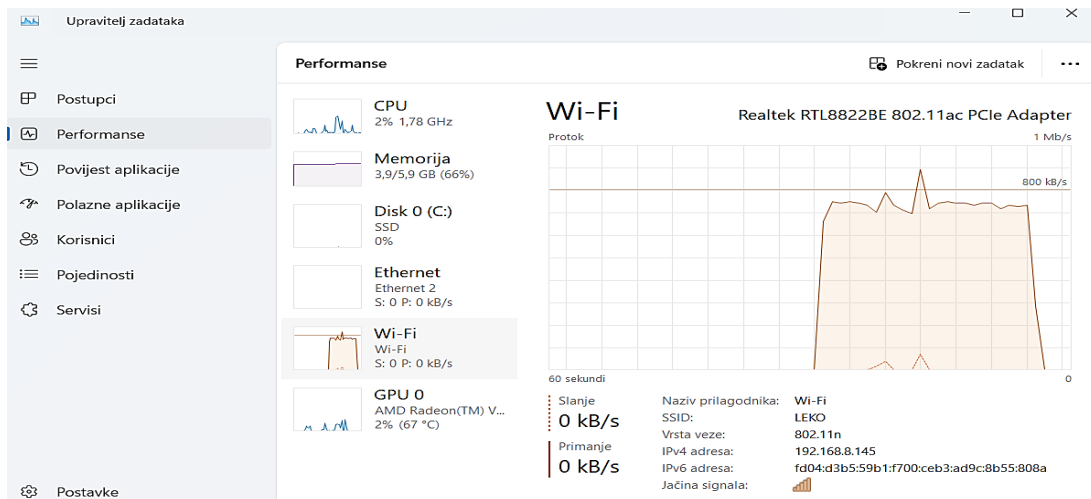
Upravitelj zadataka

Postupci
Performanse
Povijest aplikacije
Polazne aplikacije
Korisnici
Pojedinosti
Servisi

Postavke

Performanse

Pokreni novi zadatak

CPU
2% 1,78 GHz

Memorija
3,9/5,9 GB (66%)

Disk 0 (C:)
SSD
0%

Ethernet
Ethernet 2
S: 0 P: 0 kB/s

Wi-Fi
Wi-Fi
S: 0 P: 0 kB/s

GPU 0
AMD Radeon(TM) V...
2% (67 °C)

Wi-Fi

Realtek RTL8822BE 802.11ac PCIe Adapter

Protok

1 Mb/s

800 kB/s

60 sekundi

0

Slanje
0 kB/s

Primanje
0 kB/s

| | |
|---|---|
| Naziv prilagodnika: | Wi-Fi |
| SSID: | LEKO |
| Vrsta veze: | 802.11n |
| IPv4 adresa: | 192.168.8.145 |
| IPv6 adresa: | fd04:d3b5:59b1:f700:ceb3:ad9c:8b55:808a |
| Jačina signala: | |